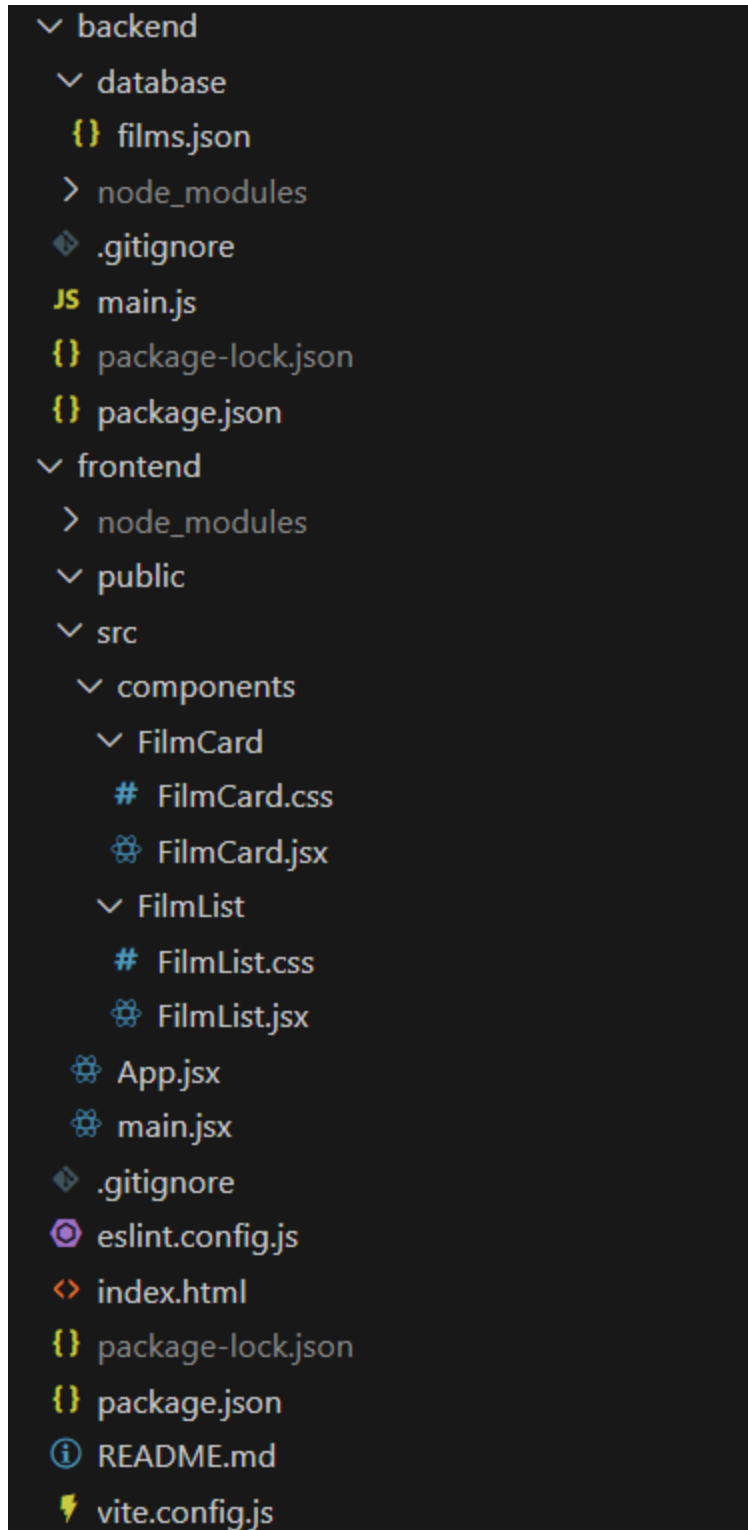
backend
database
{} films.json
node_modules
.gitignore
JS main.js
{} package-lock.json
{} package.json
frontend
node_modules
public
src
components
FilmCard
# FilmCard.css
FilmCard.jsx
FilmList
# FilmList.css
FilmList.jsx
App.jsx
main.jsx
.gitignore
eslint.config.js
<> index.html
{} package-lock.json
{} package.json
ⓘ README.md
vite.config.js